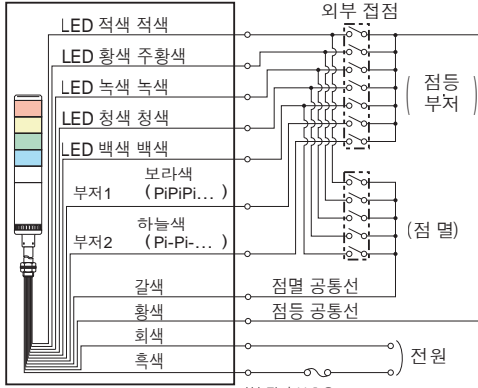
외부 접점

LED 적색 적색

LED 황색 주황색

LED 녹색 녹색

LED 청색 청색

LED 백색 백색

보라색
부저1 (PiPiPi…)

하늘색
부저2 (Pi-Pi-…)

점등
부저

(점 멸)

갈색 점멸 공통선

황색 점등 공통선

회색

흑색

전원

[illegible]